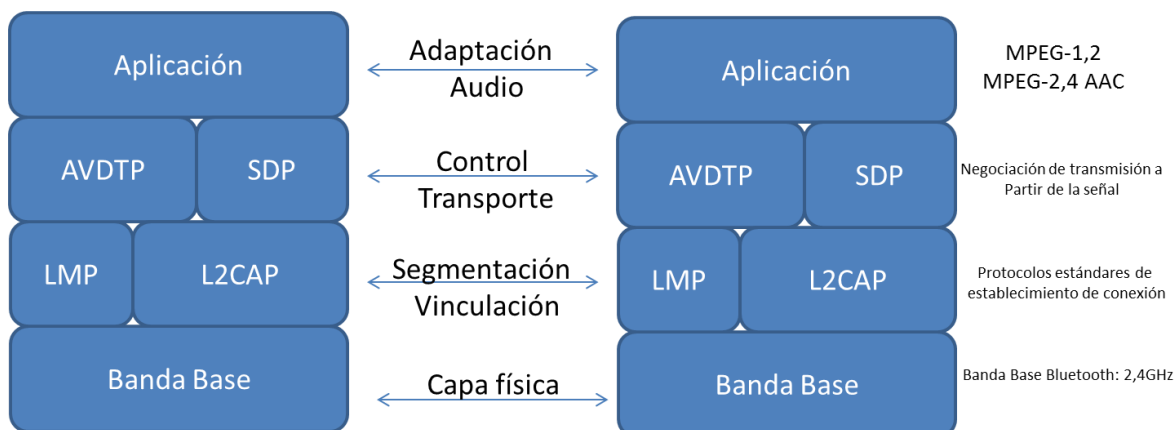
Aplicación

Adaptación
Audio

Aplicación

MPEG-1,2
MPEG-2,4 AAC

AVDTP

SDP

Control
Transporte

AVDTP

SDP

Negociación de transmisión a Partir de la señal

LMP

L2CAP

Segmentación
Vinculación

LMP

L2CAP

Protocolos estándares de establecimiento de conexión

Banda Base

Capa física

Banda Base

Banda Base Bluetooth: 2,4GHz